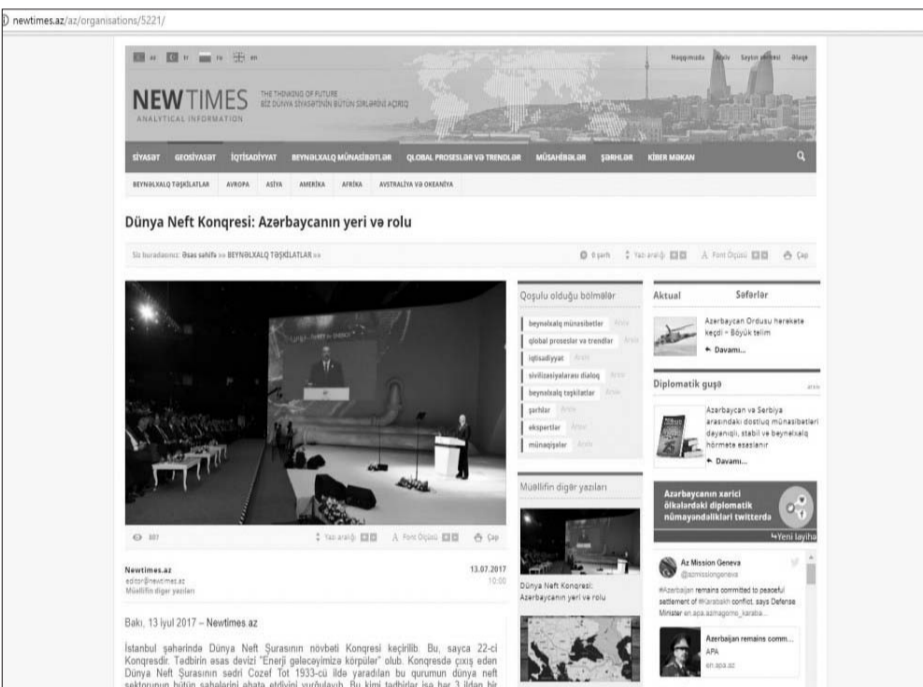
newtimes.az/az/organisations/5221/

az tr ru en

Haqqımızda Arxiv Saytın xəritəsi Əlaqə

NEWTIMES
ANALYTICAL INFORMATION
THE THINKING OF FUTURE
BİZ DÜNYA SİYASƏTİNİN BÜTÜN SİRLƏRİNİ AÇIRIQ

SİYASƏT GEOSİYASƏT İQTİSADİYYAT BEYNƏLXALQ MÜNASİBƏTLƏR QLOBAL PROSESLƏR VƏ TRENDLƏR MÜSAHİBƏLƏR ŞƏRHLƏR KİBER MƏKAN

BEYNƏLXALQ TƏŞKİLATLAR AVROPA ASİYA AMERİKA AFRİKA AVSTRALİYA VƏ OKEANİYA

Dünya Neft Konqresi: Azərbaycanın yeri və rolu

Siz buradasınız: Əsas səhifə >> BEYNƏLXALQ TƏŞKİLATLAR >>

0 şərh Yazı aralığı A Font Ölçüsü Çap

Qoşulu olduğu bölmələr
beynəlxalq münasibətlər Arxiv
qlobal proseslər və trendlər Arxiv
iqtisadiyyat Arxiv
sivilizasiyalararası dialoq Arxiv
beynəlxalq təşkilatlar Arxiv
şərhlər Arxiv
ekspertlər Arxiv
müsahibələr Arxiv

Aktual Səfərlər
Azərbaycan Ordusu hərəkətə keçdi – Böyük təlim
Davamı...

Diplomatik guşə arxiv
Azərbaycan və Serbiya arasındakı dostluq münasibətləri dayanıqlı, stabil və beynəlxalq hörmətə əsaslanır
Davamı...

Azərbaycanın xarici ölkələrdəki diplomatik nümayəndəlikləri twitterdə
Yeni layihə

307 Yazı aralığı A Font Ölçüsü Çap

Newtimes.az
editor@newtimes.az
Müəllifin digər yazıları
13.07.2017
10:00

Müəllifin digər yazıları
Dünya Neft Konqresi: Azərbaycanın yeri və rolu

Az Mission Geneva
@azmissiongeneva
#Azerbaijan remains committed to peaceful settlement of #Karabakh conflict, says Defense Minister en.apa.az/nagorno_karaba...
Azerbaijan remains comm...
APA
en.apa.az

Bakı, 13 iyul 2017 – Newtimes.az

İstanbul şəhərində Dünya Neft Şurasının növbəti Konqresi keçirilib. Bu, sayca 22-ci Konqresdir. Tədbirin əsas devizi "Enerji gələcəyimizə körpülər" olub. Konqresdə çıxış edən Dünya Neft Şurasının sədri Cozef Tot 1933-cü ildə yaradılan bu qurumun dünya neft sektorunun bütün sahələrini əhatə etdiyini vurğulayıb. Bu kimi tədbirlər isə hər 3 ildən bir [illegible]